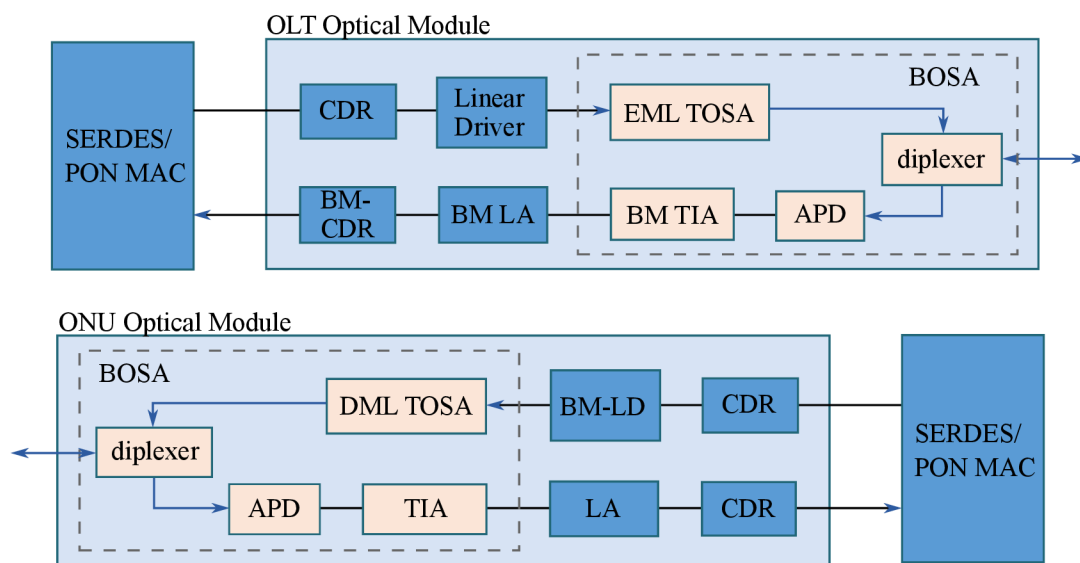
OLT Optical Module

SERDES/ PON MAC

CDR

Linear Driver

BOSA

EML TOSA

diplexer

BM-CDR

BM LA

BM TIA

APD

ONU Optical Module

BOSA

DML TOSA

BM-LD

CDR

SERDES/ PON MAC

diplexer

APD

TIA

LA

CDR